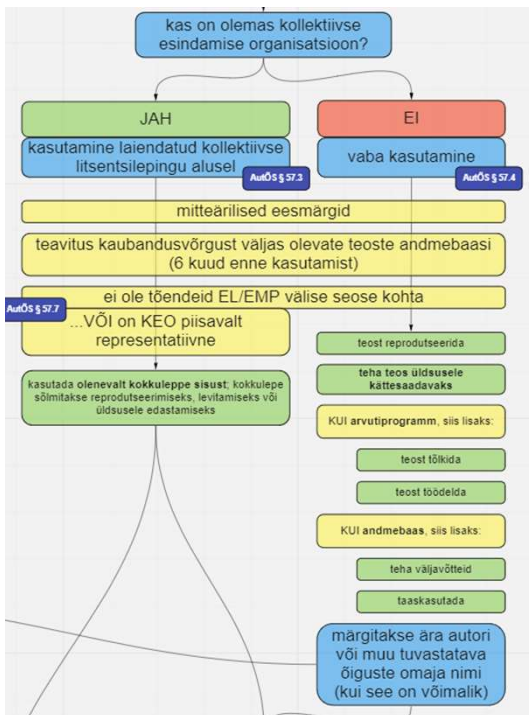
kas on olemas kollektiivse esindamise organisatsioon?

JAH

kasutamine laiendatud kollektiivse litsentsilepingu alusel

AutÕS § 57.3

EI

vaba kasutamine

AutÕS § 57.4

mitteärilised eesmärgid

teavitus kaubandusvõrgust väljas olevate teoste andmebaasi (6 kuud enne kasutamist)

ei ole tõendeid EL/EMP välise seose kohta

AutÕS § 57.7

...VÕI on KEO piisavalt representatiivne

kasutada olenevalt kokkuleppe sisust; kokkulepe sõlmitakse reprodutseerimiseks, levitamiseks või üldsusele edastamiseks

teost reprodutseerida

teha teos üldsusele kättesaadavaks

KUI arvutiprogramm, siis lisaks:

teost tõlkida

teost töödelda

KUI andmebaas, siis lisaks:

teha väljavõtteid

taaskasutada

märgitakse ära autori või muu tuvastatava õiguste omaja nimi (kui see on võimalik)